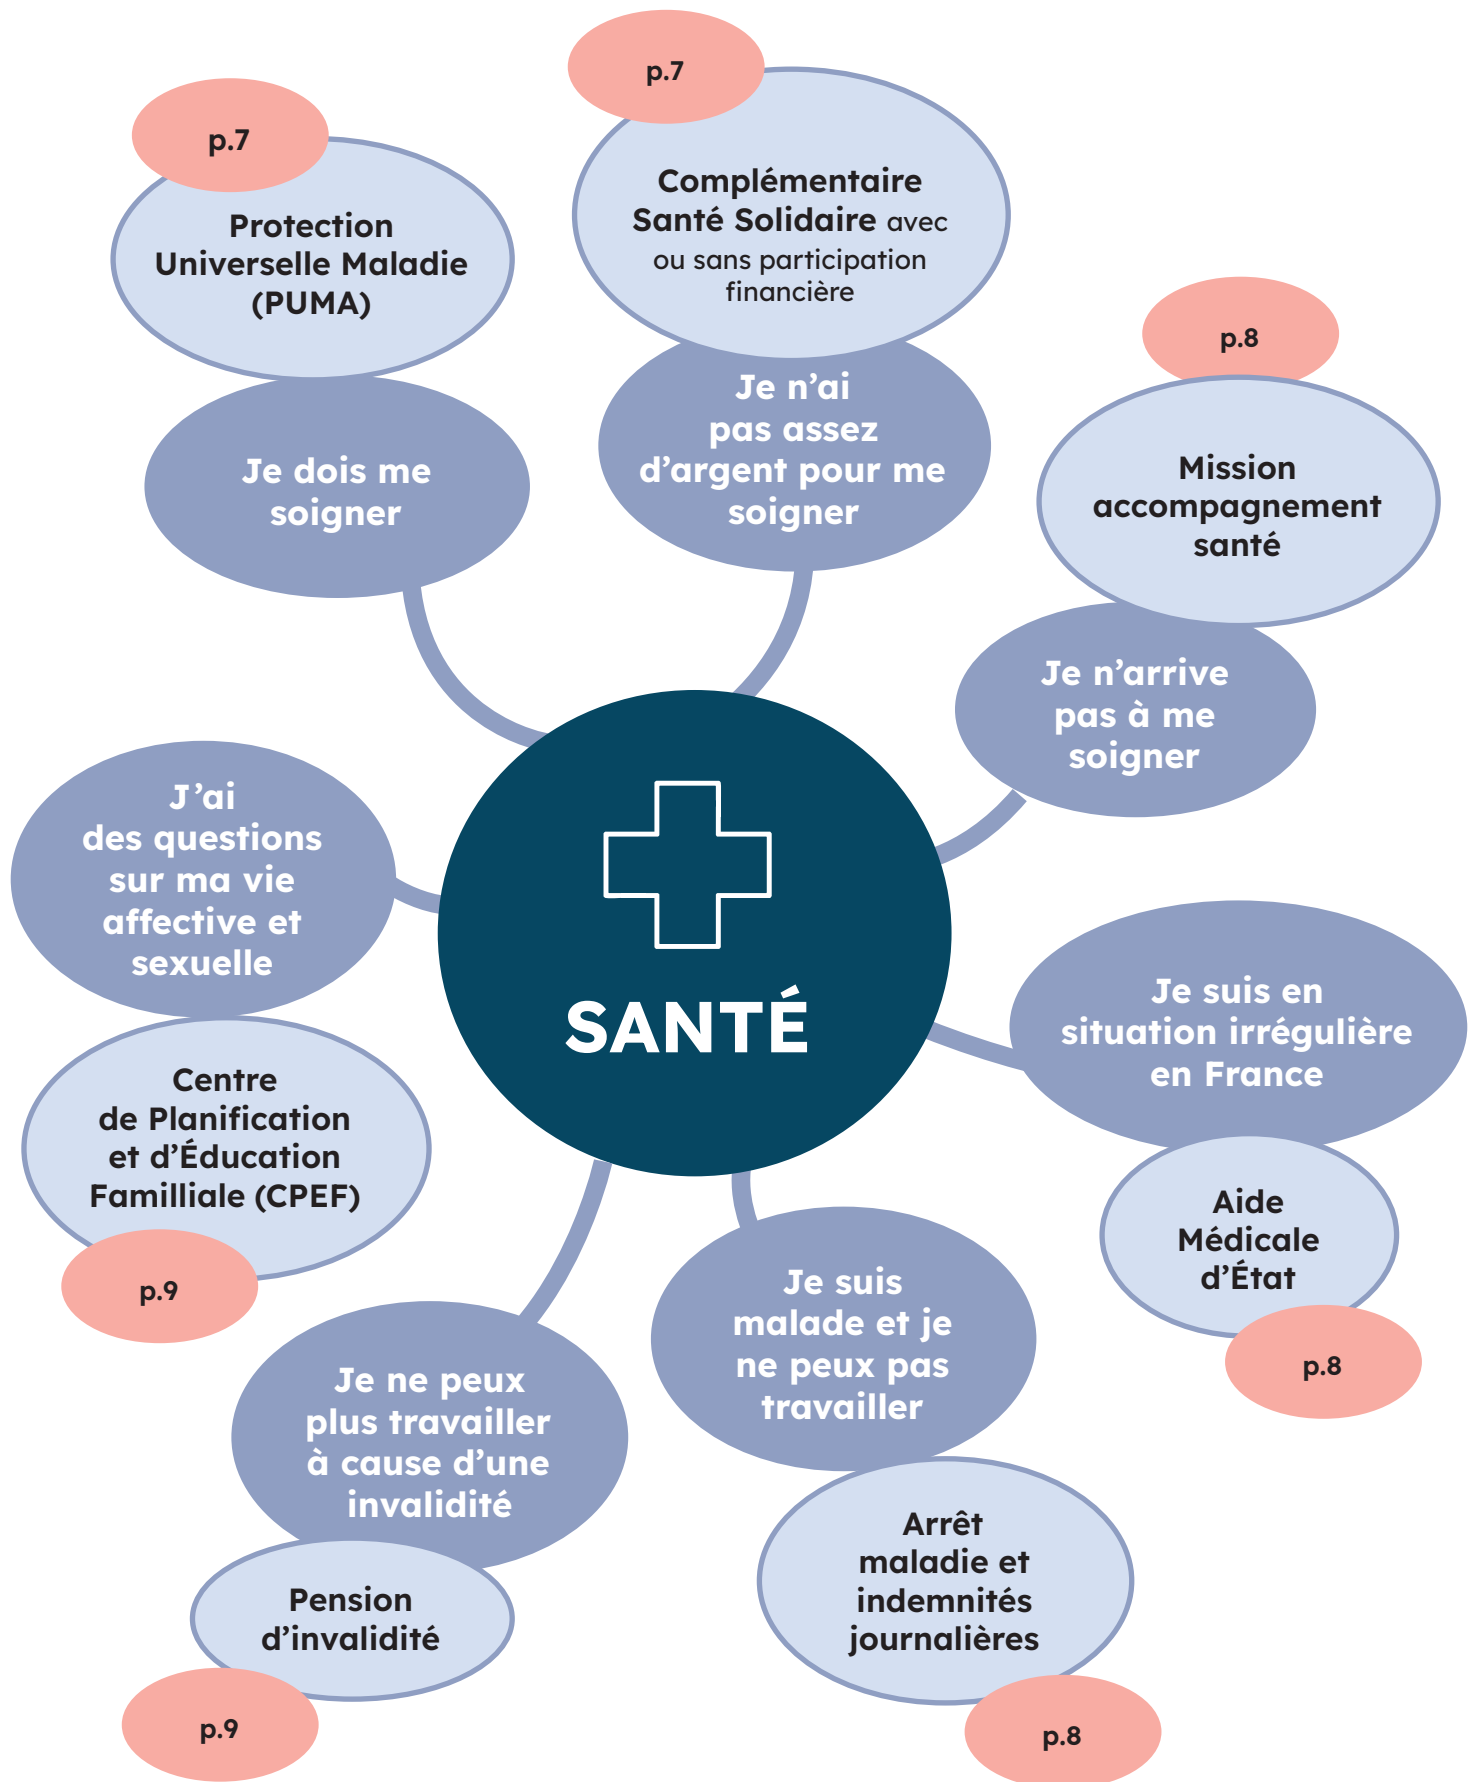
SANTÉ

p.7

Protection Universelle Maladie (PUMA)

Je dois me soigner

p.7

Complémentaire Santé Solidaire avec ou sans participation financière

Je n'ai pas assez d'argent pour me soigner

p.8

Mission accompagnement santé

Je n'arrive pas à me soigner

Je suis en situation irrégulière en France

Aide Médicale d'État

p.8

Je suis malade et je ne peux pas travailler

Arrêt maladie et indemnités journalières

p.8

Je ne peux plus travailler à cause d'une invalidité

Pension d'invalidité

p.9

J'ai des questions sur ma vie affective et sexuelle

Centre de Planification et d'Éducation Familliale (CPEF)

p.9